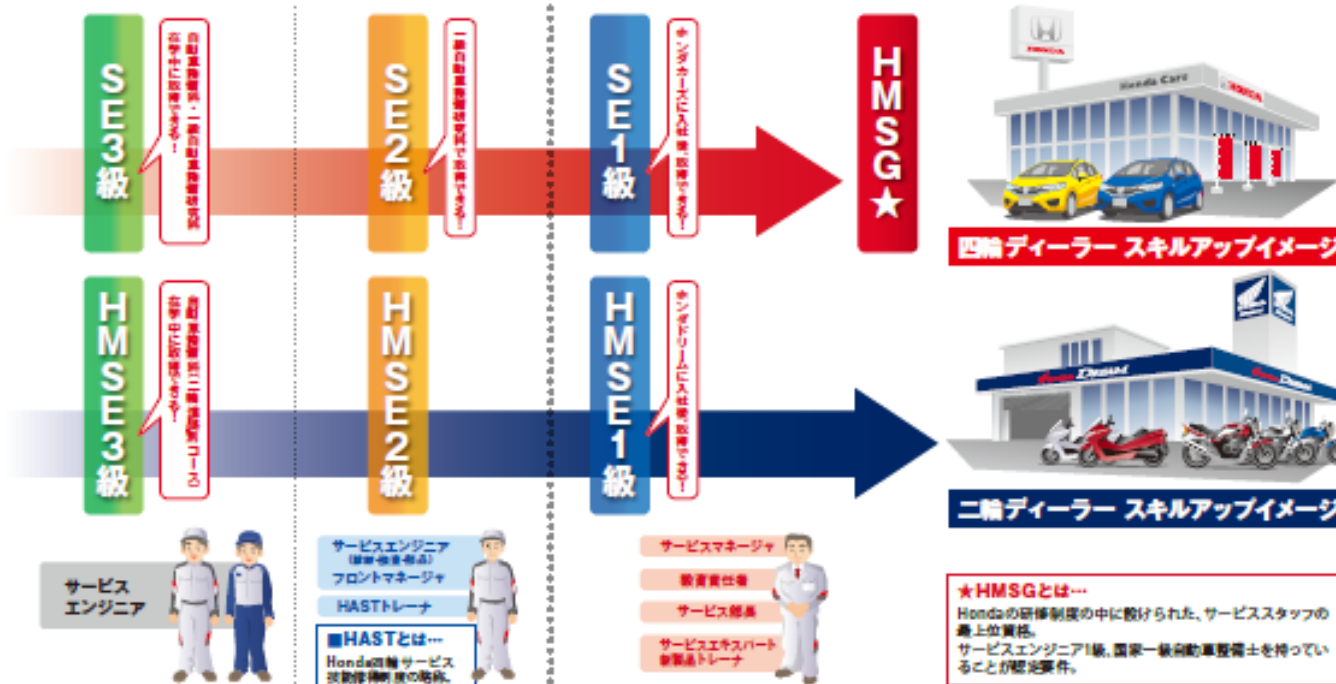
SE3級

自動車整備科・二級自動車整備研究科在学中に取得できる!

SE2級

一級自動車整備研究科で取得できる!

SE1級

ホンダカーズに入社後、取得できる!

HMSG★

四輪ディーラー スキルアップイメージ

HMSE3級

自動車整備科二輪車整備コース在学中に取得できる!

HMSE2級

HMSE1級

ホンダドリームに入社後、取得できる!

二輪ディーラー スキルアップイメージ

サービスエンジニア

サービスエンジニア
(診断・検査・部品)
フロントマネージャ
HASTトレーナ

■HASTとは…
Honda四輪サービス技能修得制度の略称。

サービスマネージャ
検査責任者
サービス部長
サービスエキスパート
新製品トレーナ

★HMSGとは…
Hondaの研修制度の中に設けられた、サービススタッフの最上位資格。
サービスエンジニア1級、国家一級自動車整備士を持っていることが認定要件。